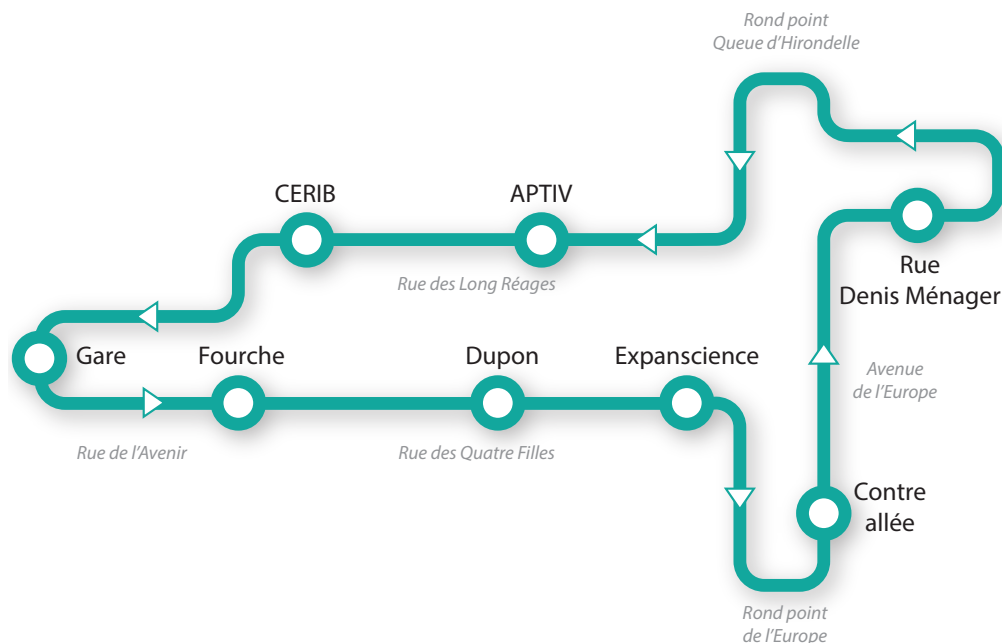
Rond point
Queue d'Hirondelle

CERIB

APTIV

Rue des Long Réages

Rue
Denis Ménager

Gare

Fourche

Dupon

Expanscience

Avenue
de l'Europe

Rue de l'Avenir

Rue des Quatre Filles

Contre
allée

Rond point
de l'Europe